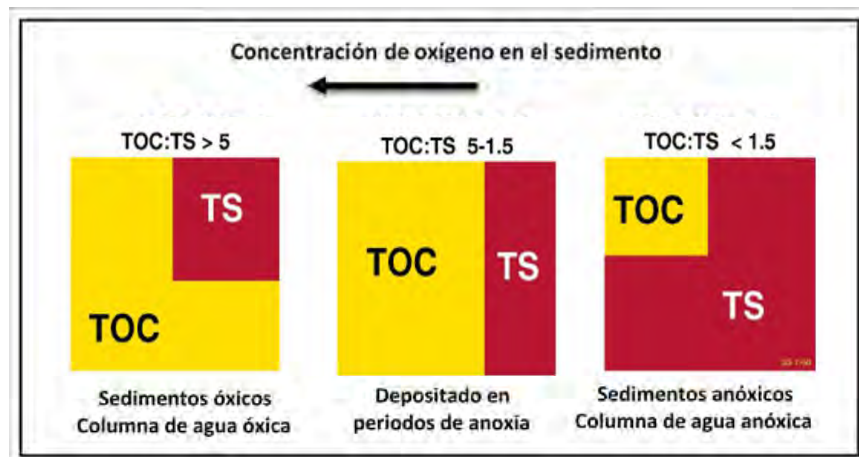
Concentración de oxígeno en el sedimento

TOC:TS > 5

TS

TOC

Sedimentos óxicos
Columna de agua óxica

TOC:TS 5-1.5

TOC

TS

Depositado en
periodos de anoxia

TOC:TS < 1.5

TOC

TS

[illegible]

Sedimentos anóxicos
Columna de agua anóxica